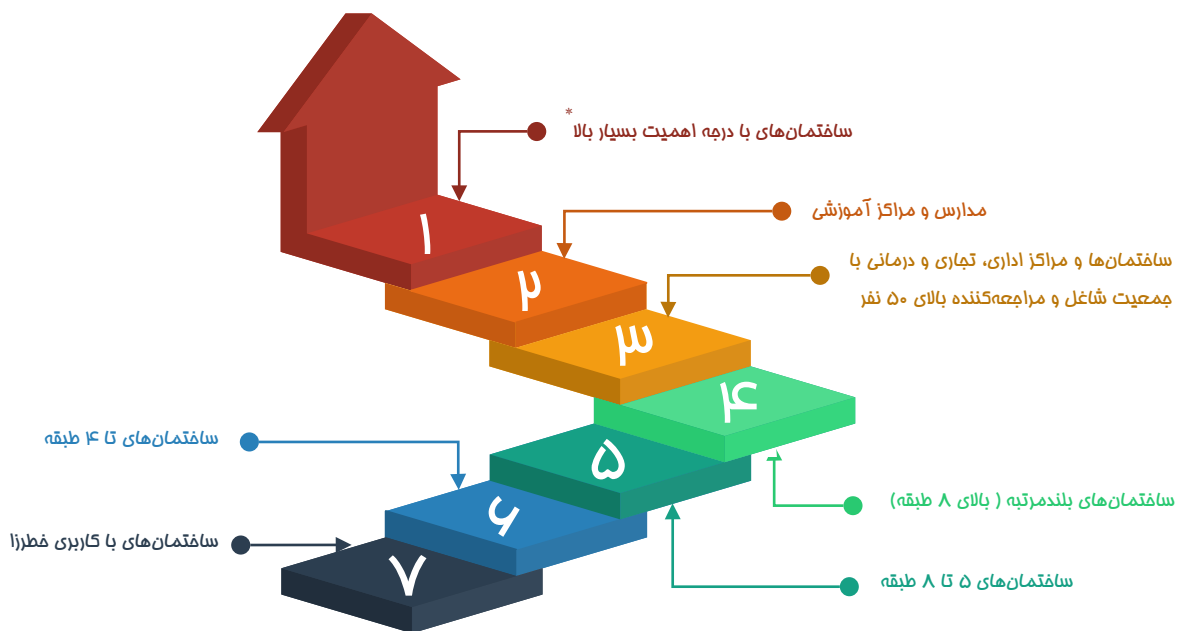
ساختمان‌های با درجه اهمیت بسیار بالا *

مدارس و مراکز آموزشی

ساختمان‌ها و مراکز اداری، تجاری و درمانی با جمعیت شاغل و مراجعه‌کننده بالای ۵۰ نفر

ساختمان‌های تا ۴ طبقه

ساختمان‌های بلندمرتبه ( بالای ۸ طبقه)

ساختمان‌های با کاربری خطرزا

ساختمان‌های ۵ تا ۸ طبقه

۱
۲
۳
۴
۵
۶
۷